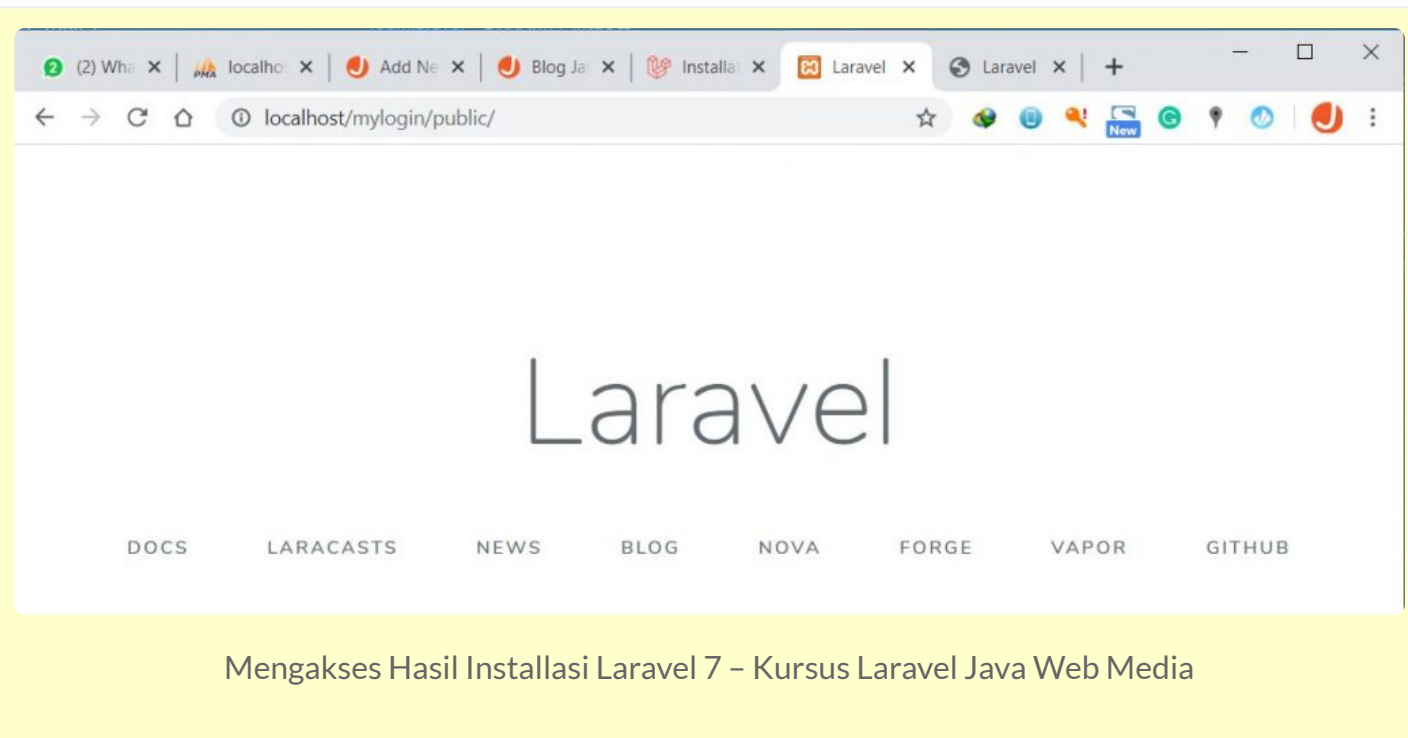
2 (2) Wha ×
PMA localho ×
Add Ne ×
Blog Ja ×
Installa ×
Laravel ×
Laravel ×
+

localhost/mylogin/public/

New

Laravel

DOCS LARACASTS NEWS BLOG NOVA FORGE VAPOR GITHUB

Mengakses Hasil Installasi Laravel 7 – Kursus Laravel Java Web Media